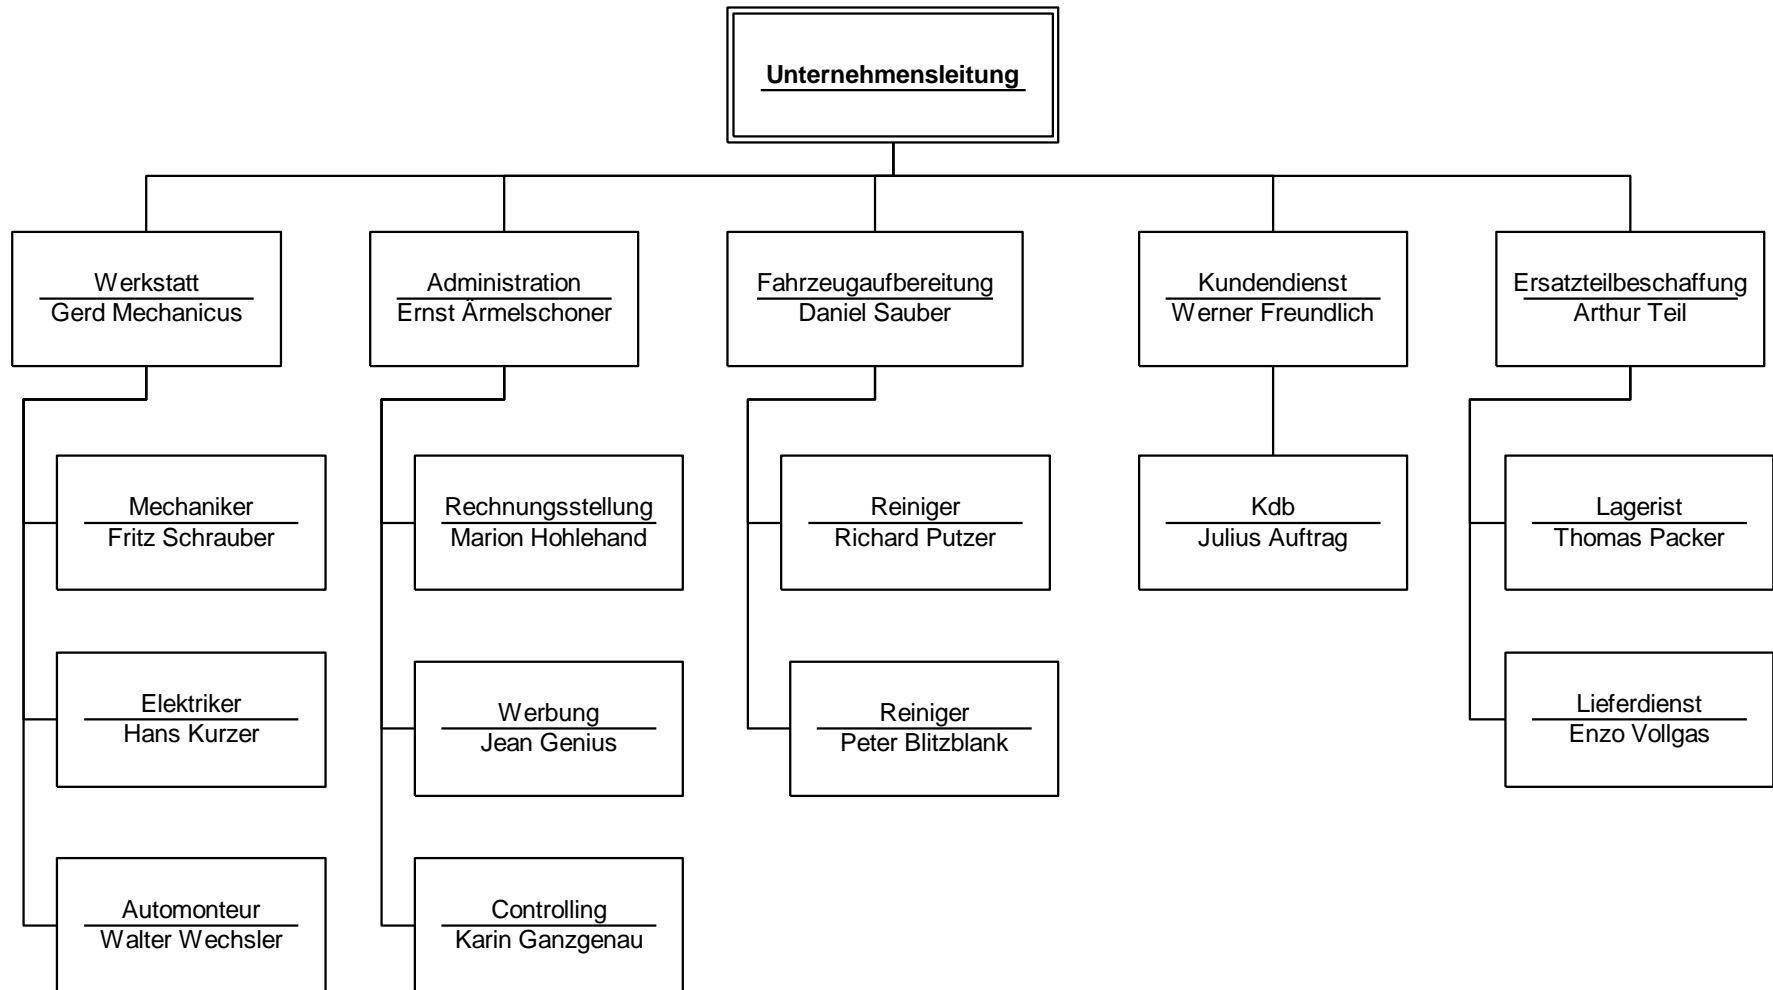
Unternehmensleitung

Werkstatt
Gerd Mechanicus

Mechaniker
Fritz Schrauber

Elektriker
Hans Kurzer

Automonteur
Walter Wechsler

Administration
Ernst Ärmelschoner

Rechnungsstellung
Marion Hohlehand

Werbung
Jean Genius

Controlling
Karin Ganzgenau

Fahrzeugaufbereitung
Daniel Sauber

Reiniger
Richard Putzer

Reiniger
Peter Blitzblank

Kundendienst
Werner Freundlich

Kdb
Julius Auftrag

Ersatzteilbeschaffung
Arthur Teil

Lagerist
Thomas Packer

Lieferdienst
Enzo Vollgas